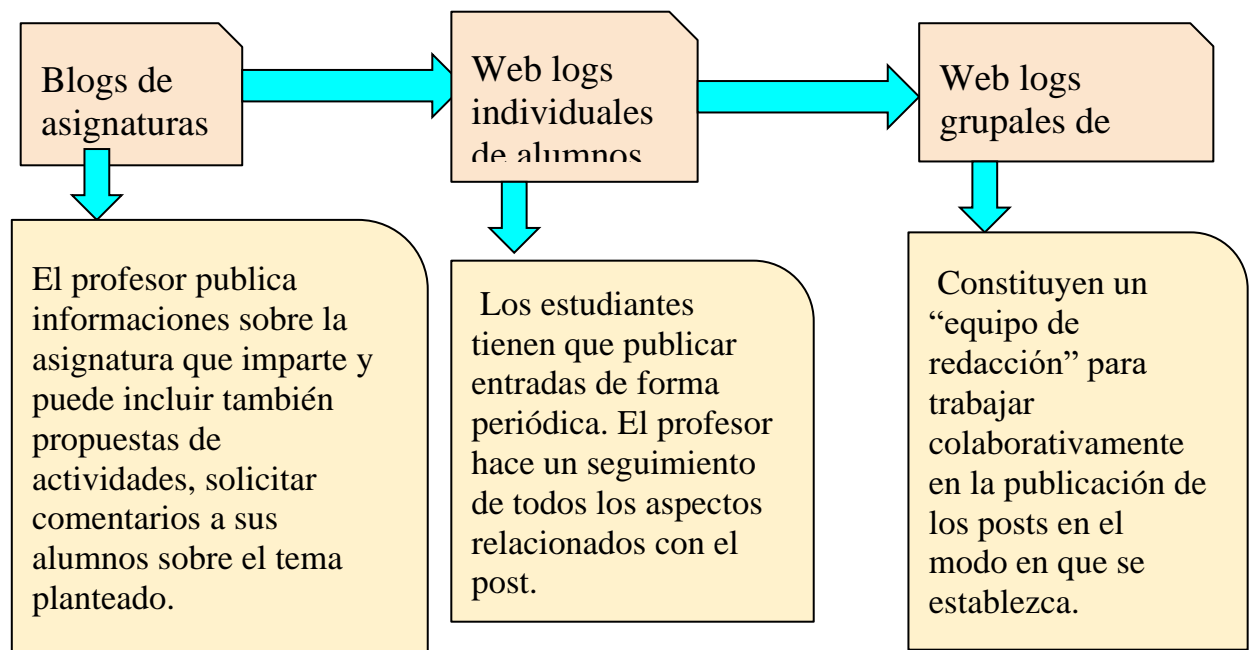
Blogs de asignaturas

Web logs individuales de alumnos

Web logs grupales de

El profesor publica informaciones sobre la asignatura que imparte y puede incluir también propuestas de actividades, solicitar comentarios a sus alumnos sobre el tema planteado.

Los estudiantes tienen que publicar entradas de forma periódica. El profesor hace un seguimiento de todos los aspectos relacionados con el post.

Constituyen un "equipo de redacción" para trabajar colaborativamente en la publicación de los posts en el modo en que se establezca.